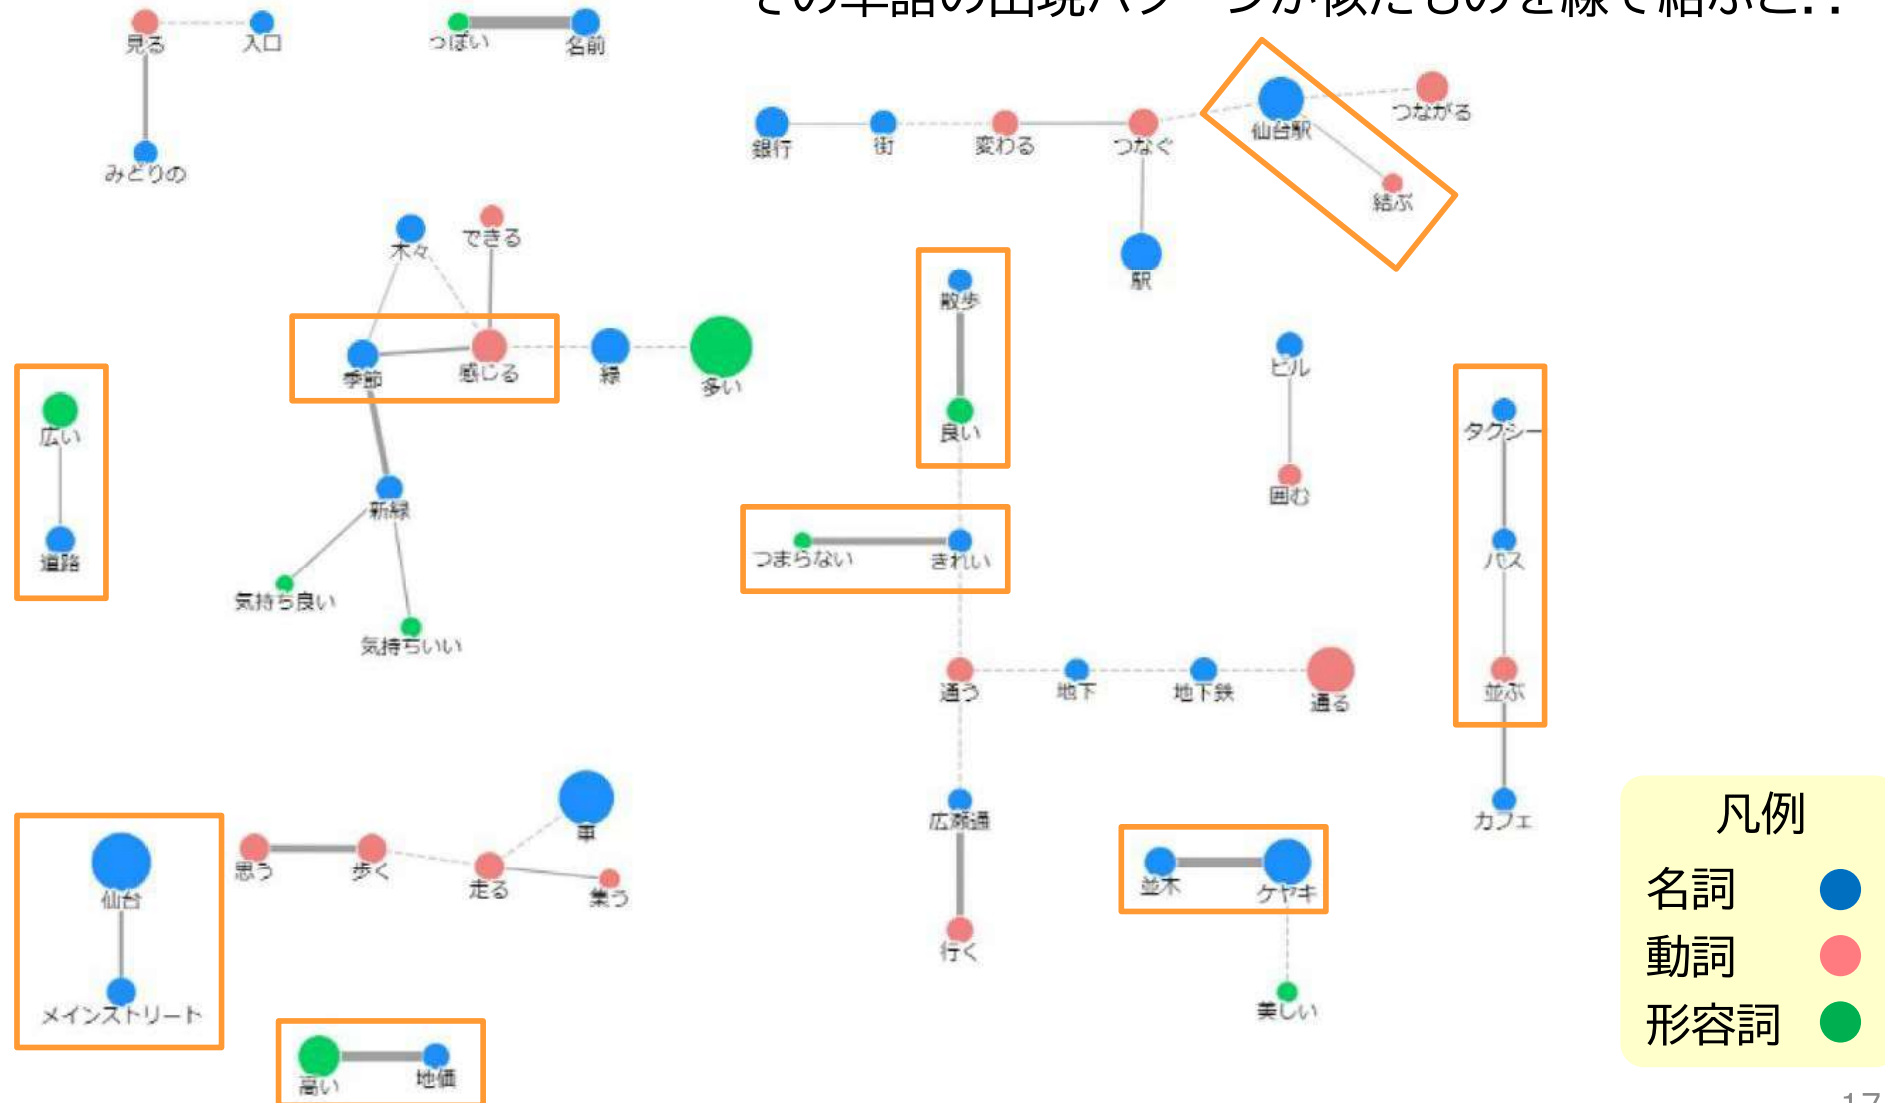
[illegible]

見る

入口

みどりの

っぽい

名前

銀行

街

変わる

つなぐ

仙台駅

つながる

結ぶ

駅

木々

できる

季節

感じる

緑

多い

新緑

気持ち良い

気持ちいい

広い

道路

散歩

良い

つまらない

きれい

ビル

囲む

タクシー

バス

並ぶ

カフェ

通う

地下

地下鉄

通る

広瀬通

行く

並木

ケヤキ

美しい

仙台

メインストリート

思う

歩く

走る

車

集う

高い

地価

凡例

名詞

動詞

形容詞

17